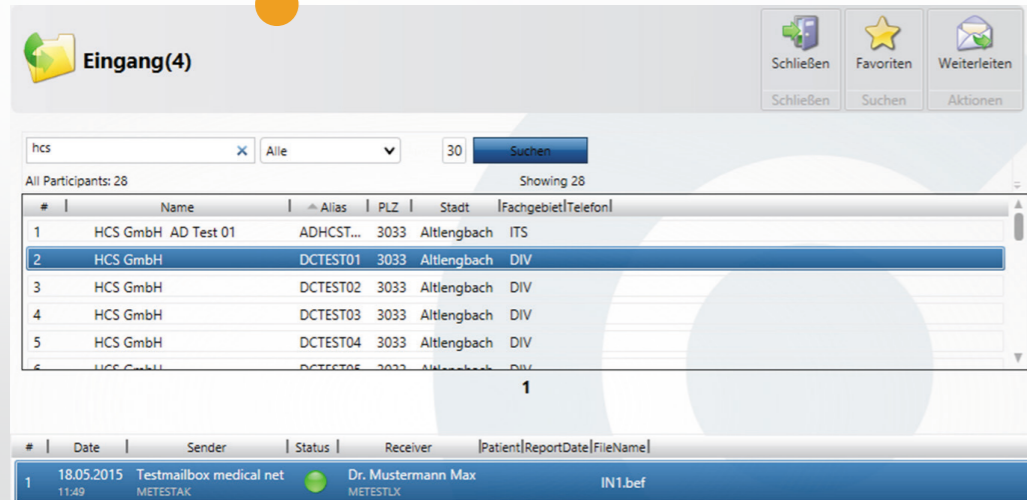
Eingang(4)

Schließen
Favoriten
Weiterleiten
Schließen
Suchen
Aktionen

hcs
Alle
30
Suchen

All Participants: 28
Showing 28

| # | Name | Alias | PLZ | Stadt | Fachgebiet | Telefon |
|---|---|---|---|---|---|---|
| 1 | HCS GmbH AD Test 01 | ADHCST... | 3033 | Altlengbach | ITS | |
| 2 | HCS GmbH | DCTEST01 | 3033 | Altlengbach | DIV | |
| 3 | HCS GmbH | DCTEST02 | 3033 | Altlengbach | DIV | |
| 4 | HCS GmbH | DCTEST03 | 3033 | Altlengbach | DIV | |
| 5 | HCS GmbH | DCTEST04 | 3033 | Altlengbach | DIV | |
| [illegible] | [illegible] | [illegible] | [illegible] | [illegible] | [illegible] | |

1

| # | Date | Sender | Status | Receiver | Patient | ReportDate | FileName |
|---|---|---|---|---|---|---|---|
| 1 | 18.05.2015 11:49 | Testmailbox medical net METESTAK | | Dr. Mustermann Max METESTLX | | | IN1.bef |